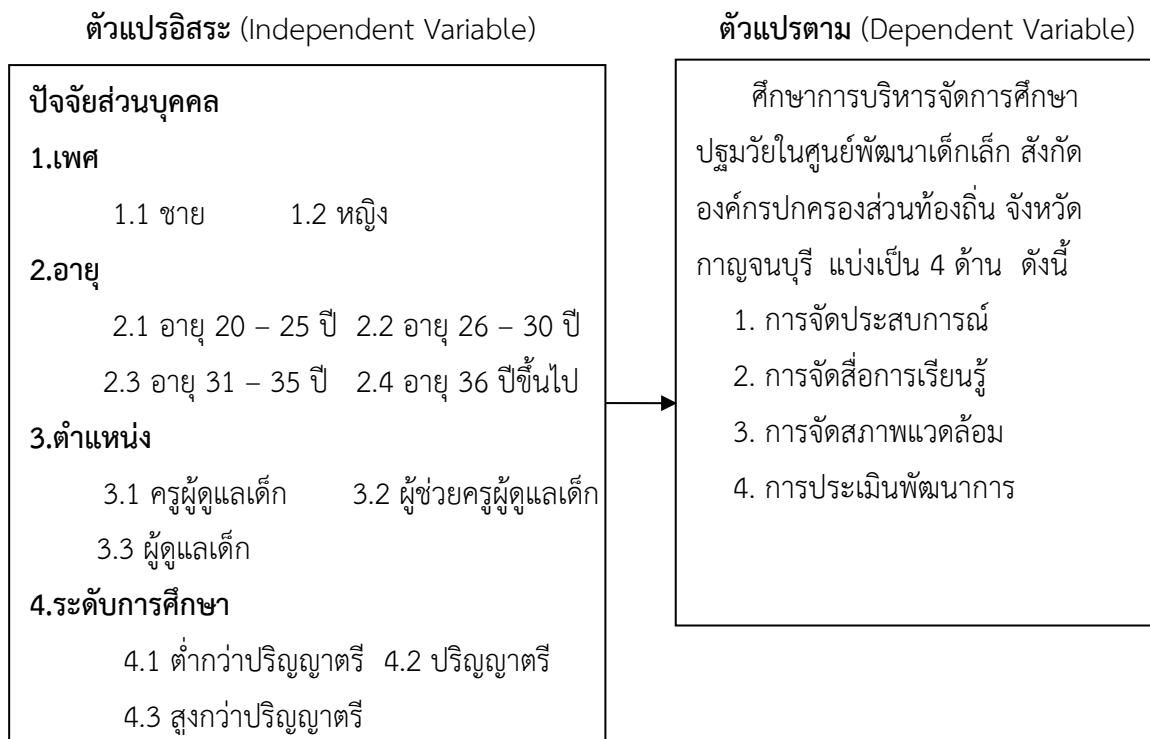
ตัวแปรอิสระ (Independent Variable)

ปัจจัยส่วนบุคคล

1.เพศ

1.1 ชาย 1.2 หญิง

2.อายุ

2.1 อายุ 20 – 25 ปี 2.2 อายุ 26 – 30 ปี

2.3 อายุ 31 – 35 ปี 2.4 อายุ 36 ปีขึ้นไป

3.ตำแหน่ง

3.1 ครูผู้ดูแลเด็ก 3.2 ผู้ช่วยครูผู้ดูแลเด็ก

3.3 ผู้ดูแลเด็ก

4.ระดับการศึกษา

4.1 ต่ำกว่าปริญญาตรี 4.2 ปริญญาตรี

4.3 สูงกว่าปริญญาตรี

ตัวแปรตาม (Dependent Variable)

ศึกษาการบริหารจัดการศึกษาปฐมวัยในศูนย์พัฒนาเด็กเล็ก สังกัดองค์กรปกครองส่วนท้องถิ่น จังหวัดกาญจนบุรี แบ่งเป็น 4 ด้าน ดังนี้

1. การจัดประสบการณ์
2. การจัดสื่อการเรียนรู้
3. การจัดสภาพแวดล้อม
4. การประเมินพัฒนาการ